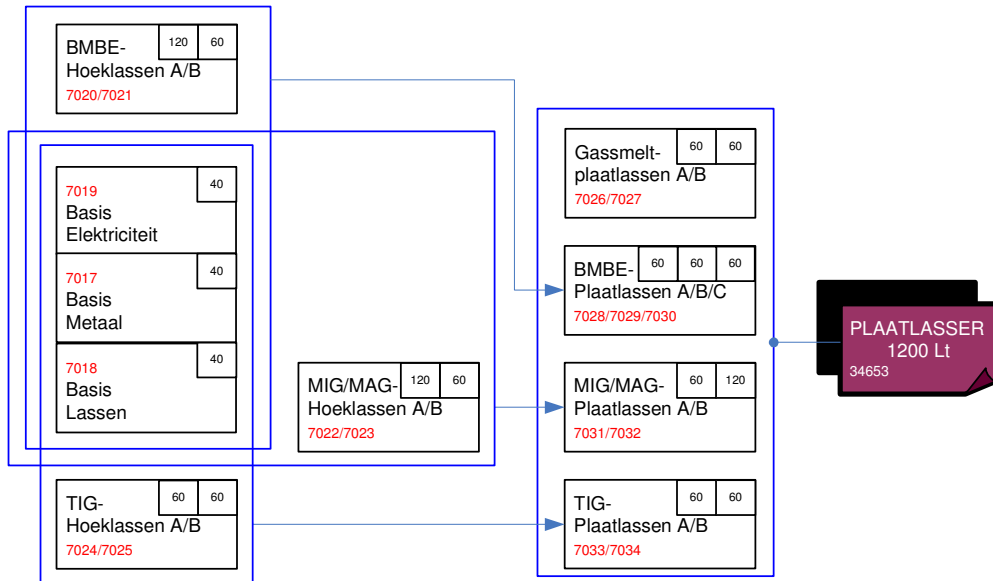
BMBE-Hoeklassen A/B
120 60
7020/7021

7019
Basis Elektriciteit
40

7017
Basis Metaal
40

7018
Basis Lassen
40

MIG/MAG-Hoeklassen A/B
120 60
7022/7023

TIG-Hoeklassen A/B
60 60
7024/7025

Gassmelt-plaatlassen A/B
60 60
7026/7027

BMBE-Plaatlassen A/B/C
60 60 60
7028/7029/7030

MIG/MAG-Plaatlassen A/B
60 120
7031/7032

TIG-Plaatlassen A/B
60 60
7033/7034

PLAATLASSER
1200 Lt
34653